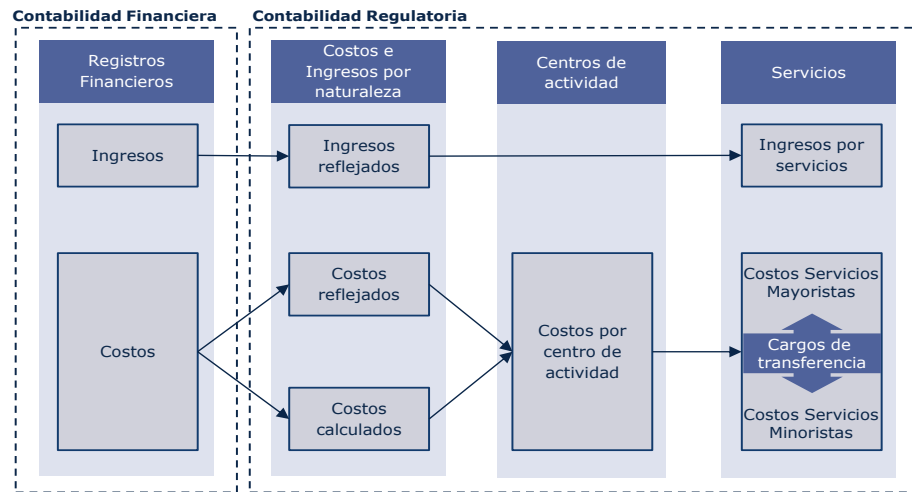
Contabilidad Financiera

Registros Financieros

Ingresos

Costos

Contabilidad Regulatoria

Costos e Ingresos por naturaleza

Ingresos reflejados

Costos reflejados

Costos calculados

Centros de actividad

Costos por centro de actividad

Servicios

Ingresos por servicios

Costos Servicios Mayoristas

Cargos de transferencia

Costos Servicios Minoristas